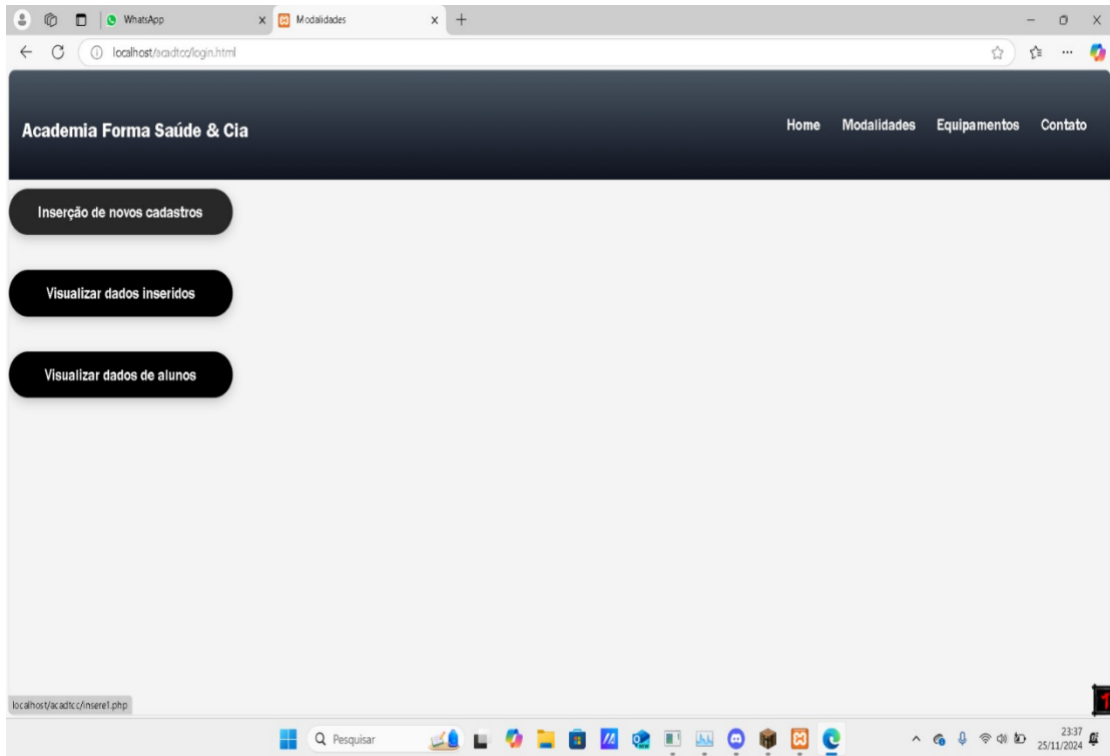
WhatsApp
Modalidades
localhost/acadtcc/login.html

Academia Forma Saúde & Cia

Home Modalidades Equipamentos Contato

Inserção de novos cadastros

Visualizar dados inseridos

Visualizar dados de alunos

localhost/acadtcc/insere1.php

Pesquisar

23:37
25/11/2024